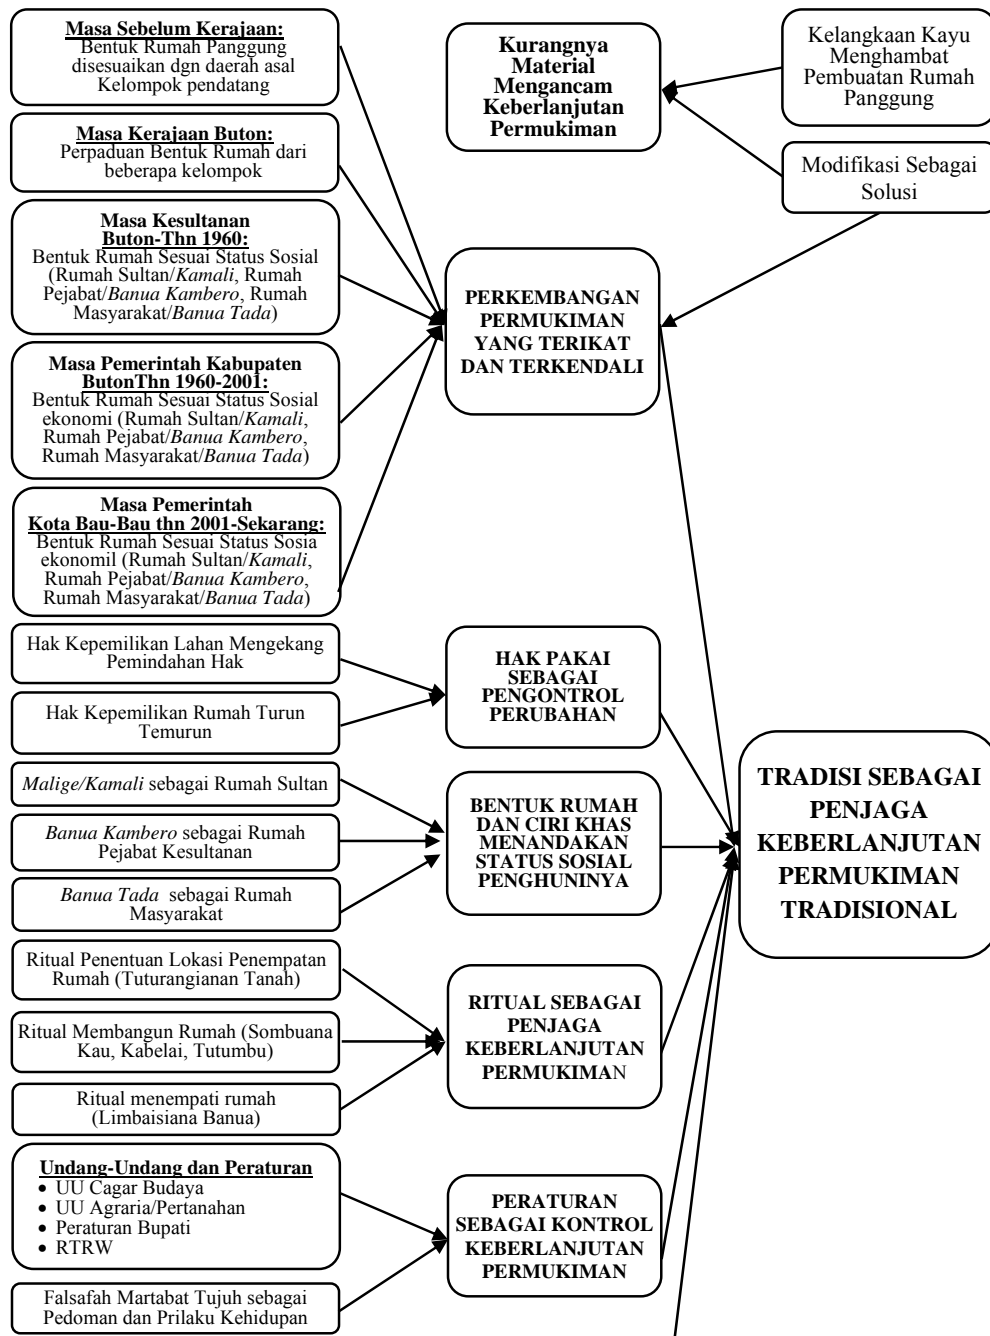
**Masa Sebelum Kerajaan:**
Bentuk Rumah Panggung disesuaikan dgn daerah asal Kelompok pendatang

**Masa Kerajaan Buton:**
Perpaduan Bentuk Rumah dari beberapa kelompok

**Masa Kesultanan Buton-Thn 1960:**
Bentuk Rumah Sesuai Status Sosial (Rumah Sultan/*Kamali*, Rumah Pejabat/*Banua Kambero*, Rumah Masyarakat/*Banua Tada*)

**Masa Pemerintah Kabupaten ButonThn 1960-2001:**
Bentuk Rumah Sesuai Status Sosial ekonomi (Rumah Sultan/*Kamali*, Rumah Pejabat/*Banua Kambero*, Rumah Masyarakat/*Banua Tada*)

**Masa Pemerintah Kota Bau-Bau thn 2001-Sekarang:**
Bentuk Rumah Sesuai Status Sosia ekonomil (Rumah Sultan/*Kamali*, Rumah Pejabat/*Banua Kambero*, Rumah Masyarakat/*Banua Tada*)

Hak Kepemilikan Lahan Mengekang Pemindahan Hak

Hak Kepemilikan Rumah Turun Temurun

*Malige/Kamali* sebagai Rumah Sultan

*Banua Kambero* sebagai Rumah Pejabat Kesultanan

*Banua Tada* sebagai Rumah Masyarakat

Ritual Penentuan Lokasi Penempatan Rumah (Tuturangianan Tanah)

Ritual Membangun Rumah (Sombuana Kau, Kabelai, Tutumbu)

Ritual menempati rumah (Limbaisiana Banua)

**Undang-Undang dan Peraturan**
- UU Cagar Budaya
- UU Agraria/Pertanahan
- Peraturan Bupati
- RTRW

Falsafah Martabat Tujuh sebagai Pedoman dan Prilaku Kehidupan

**Kurangnya Material Mengancam Keberlanjutan Permukiman**

Kelangkaan Kayu Menghambat Pembuatan Rumah Panggung

Modifikasi Sebagai Solusi

**PERKEMBANGAN PERMUKIMAN YANG TERIKAT DAN TERKENDALI**

**HAK PAKAI SEBAGAI PENGONTROL PERUBAHAN**

**BENTUK RUMAH DAN CIRI KHAS MENANDAKAN STATUS SOSIAL PENGHUNINYA**

**RITUAL SEBAGAI PENJAGA KEBERLANJUTAN PERMUKIMAN**

**PERATURAN SEBAGAI KONTROL KEBERLANJUTAN PERMUKIMAN**

**TRADISI SEBAGAI PENJAGA KEBERLANJUTAN PERMUKIMAN TRADISIONAL**